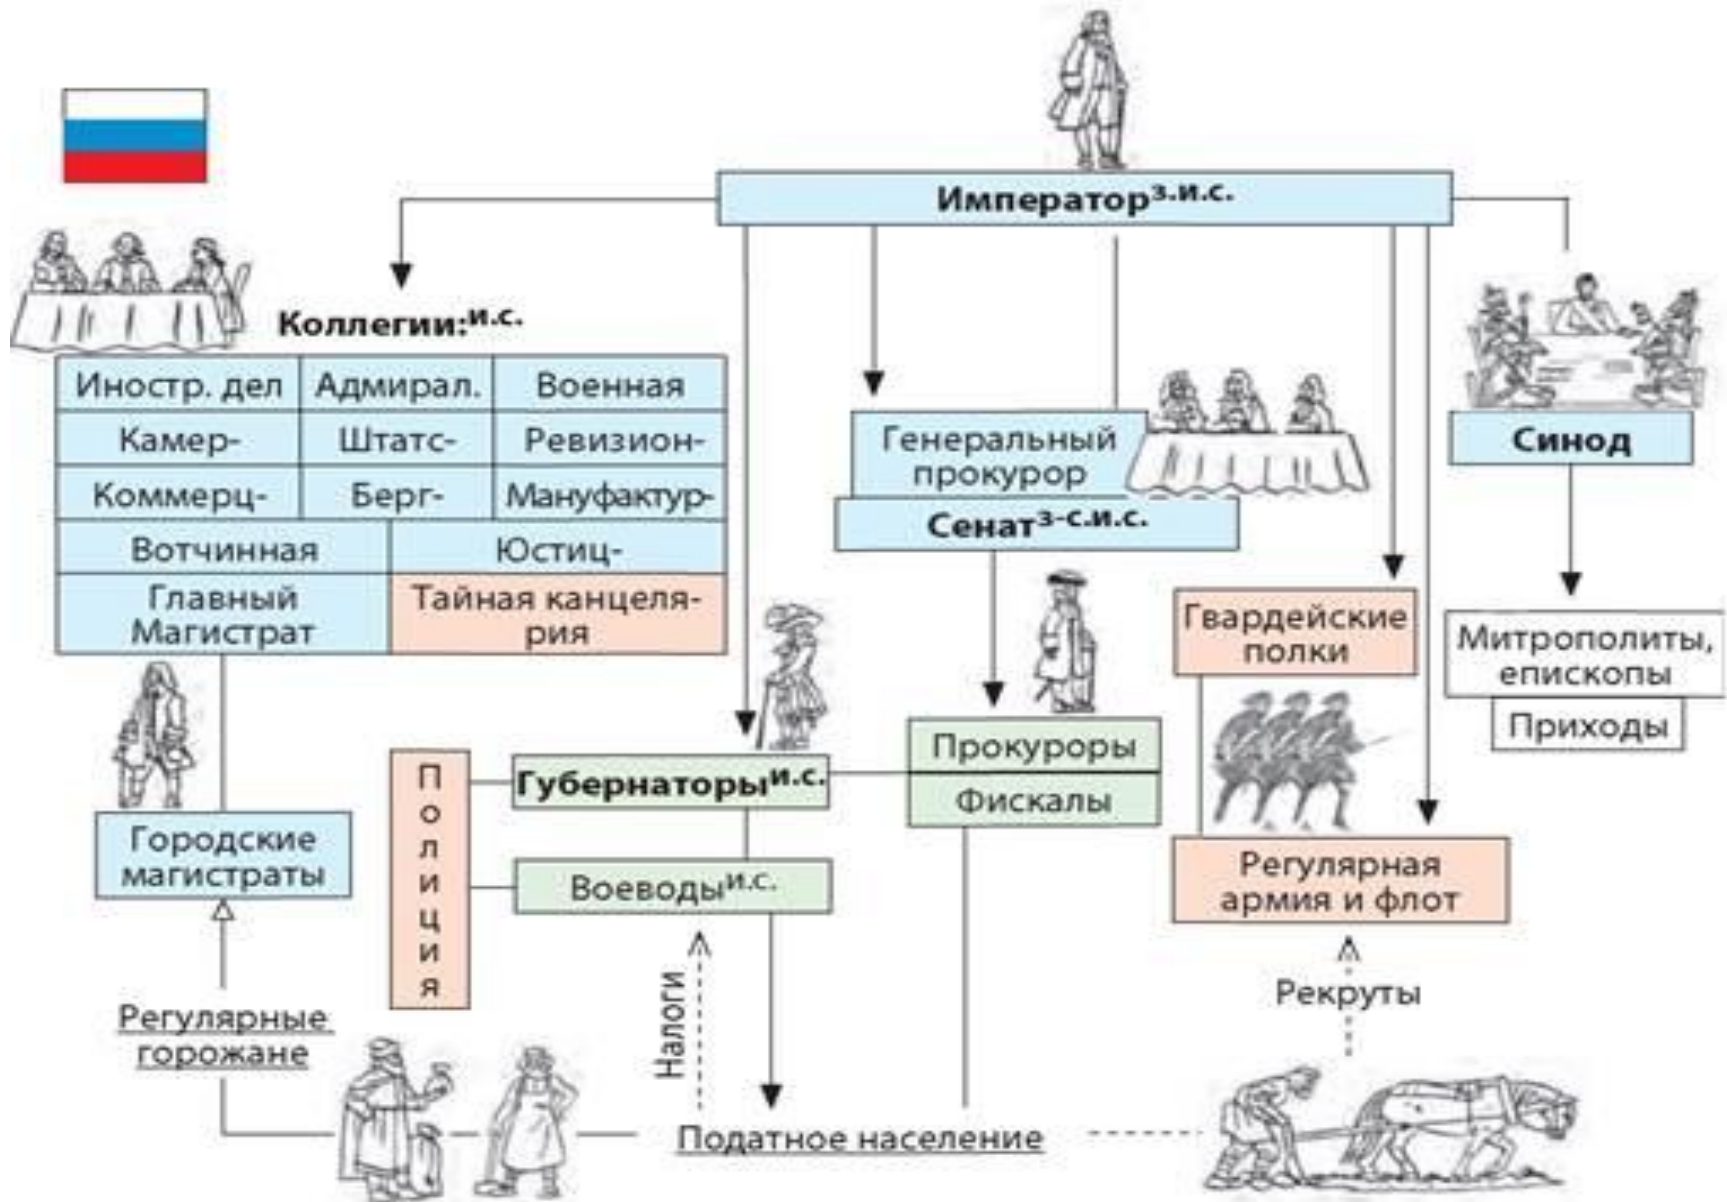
Император$^{з.и.с.}$

Коллегии:$^{и.с.}$

| Иностр. дел | Адмирал. | Военная |
|---|---|---|
| Камер- | Штатс- | Ревизион- |
| Коммерц- | Берг- | Мануфактур- |
| Вотчинная | Юстиц- | |
| Главный Магистрат | Тайная канцелярия | |

Генеральный прокурор

Сенат$^{з-с.и.с.}$

Синод

Митрополиты, епископы

Приходы

Гвардейские полки

Прокуроры

Фискалы

Полиция

Губернаторы$^{и.с.}$

Воеводы$^{и.с.}$

Городские магистраты

Регулярная армия и флот

Регулярные горожане

Налоги

Рекруты

Податное население